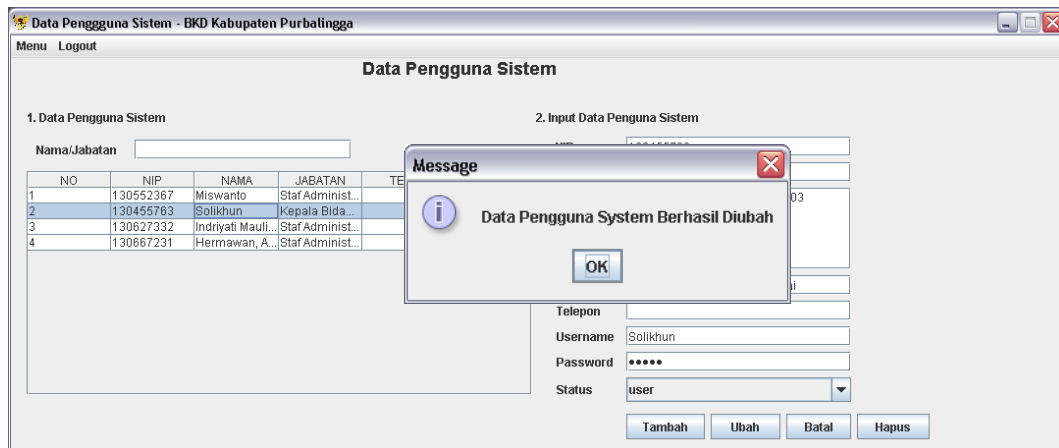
Data Penggguna Sistem - BKD Kabupaten Purbalingga

Menu Logout

Data Pengguna Sistem

1. Data Pengguna Sistem

Nama/Jabatan

| NO | NIP | NAMA | JABATAN | TE |
|---|---|---|---|---|
| 1 | 130552367 | Miswanto | Staf Administ... | |
| 2 | 130455763 | Solikhun | Kepala Bida... | |
| 3 | 130627332 | Indriyati Mauli... | Staf Administ... | |
| 4 | 130667231 | Hermawan, A... | Staf Administ... | |

2. Input Data Penguna Sistem

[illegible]

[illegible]03

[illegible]i

Telepon

Username Solikhun

Password •••••

Status user

Tambah Ubah Batal Hapus

Message

Data Pengguna System Berhasil Diubah

OK